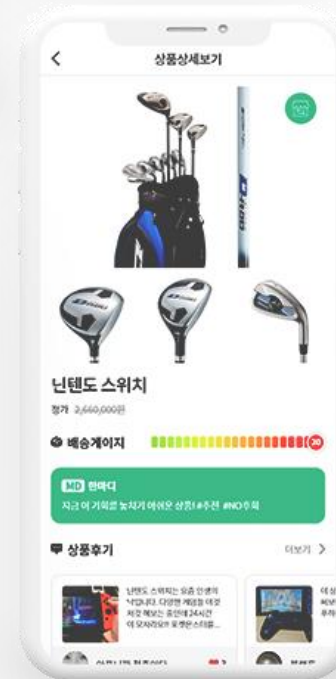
상품상세보기

닌텐도 스위치

정가 2,660,000원

배송게이지

30

MD 한마디

지금 이 기회를 놓치기 아쉬운 상품! #추천 #NO후회

상품후기

더보기 >

닌텐도 스위치는 유흥 인생의 낙입니다. 다양한 게임들 대로 저장 해보는 중인데 24시간 이 모자라요ㅠ 로켓은 스위를...

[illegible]